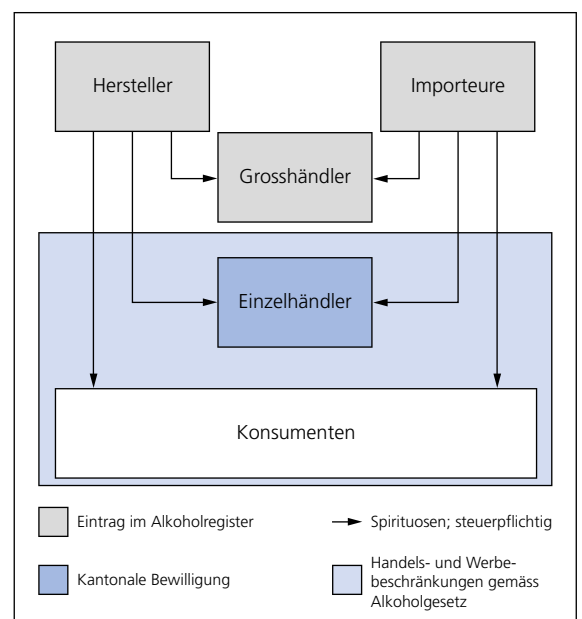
Hersteller

Importeure

Grosshändler

Einzelhändler

Konsumenten

Eintrag im Alkoholregister

Spirituosen; steuerpflichtig

Kantonale Bewilligung

Handels- und Werbebeschränkungen gemäss Alkoholgesetz